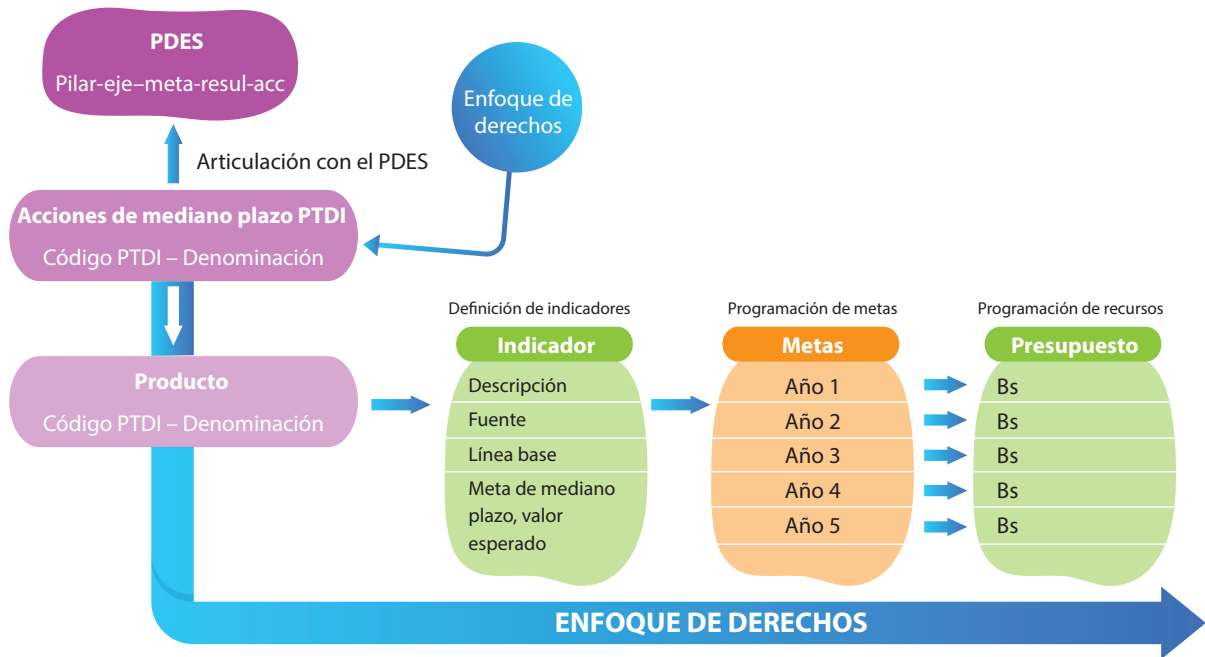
PDES
Pilar-eje–meta-resul-acc

Enfoque de derechos

Articulación con el PDES

Acciones de mediano plazo PTDI
Código PTDI – Denominación

Producto
Código PTDI – Denominación

Definición de indicadores
Indicador
Descripción
Fuente
Línea base
Meta de mediano plazo, valor esperado

Programación de metas
Metas
Año 1
Año 2
Año 3
Año 4
Año 5

Programación de recursos
Presupuesto
Bs
Bs
Bs
Bs
Bs

ENFOQUE DE DERECHOS